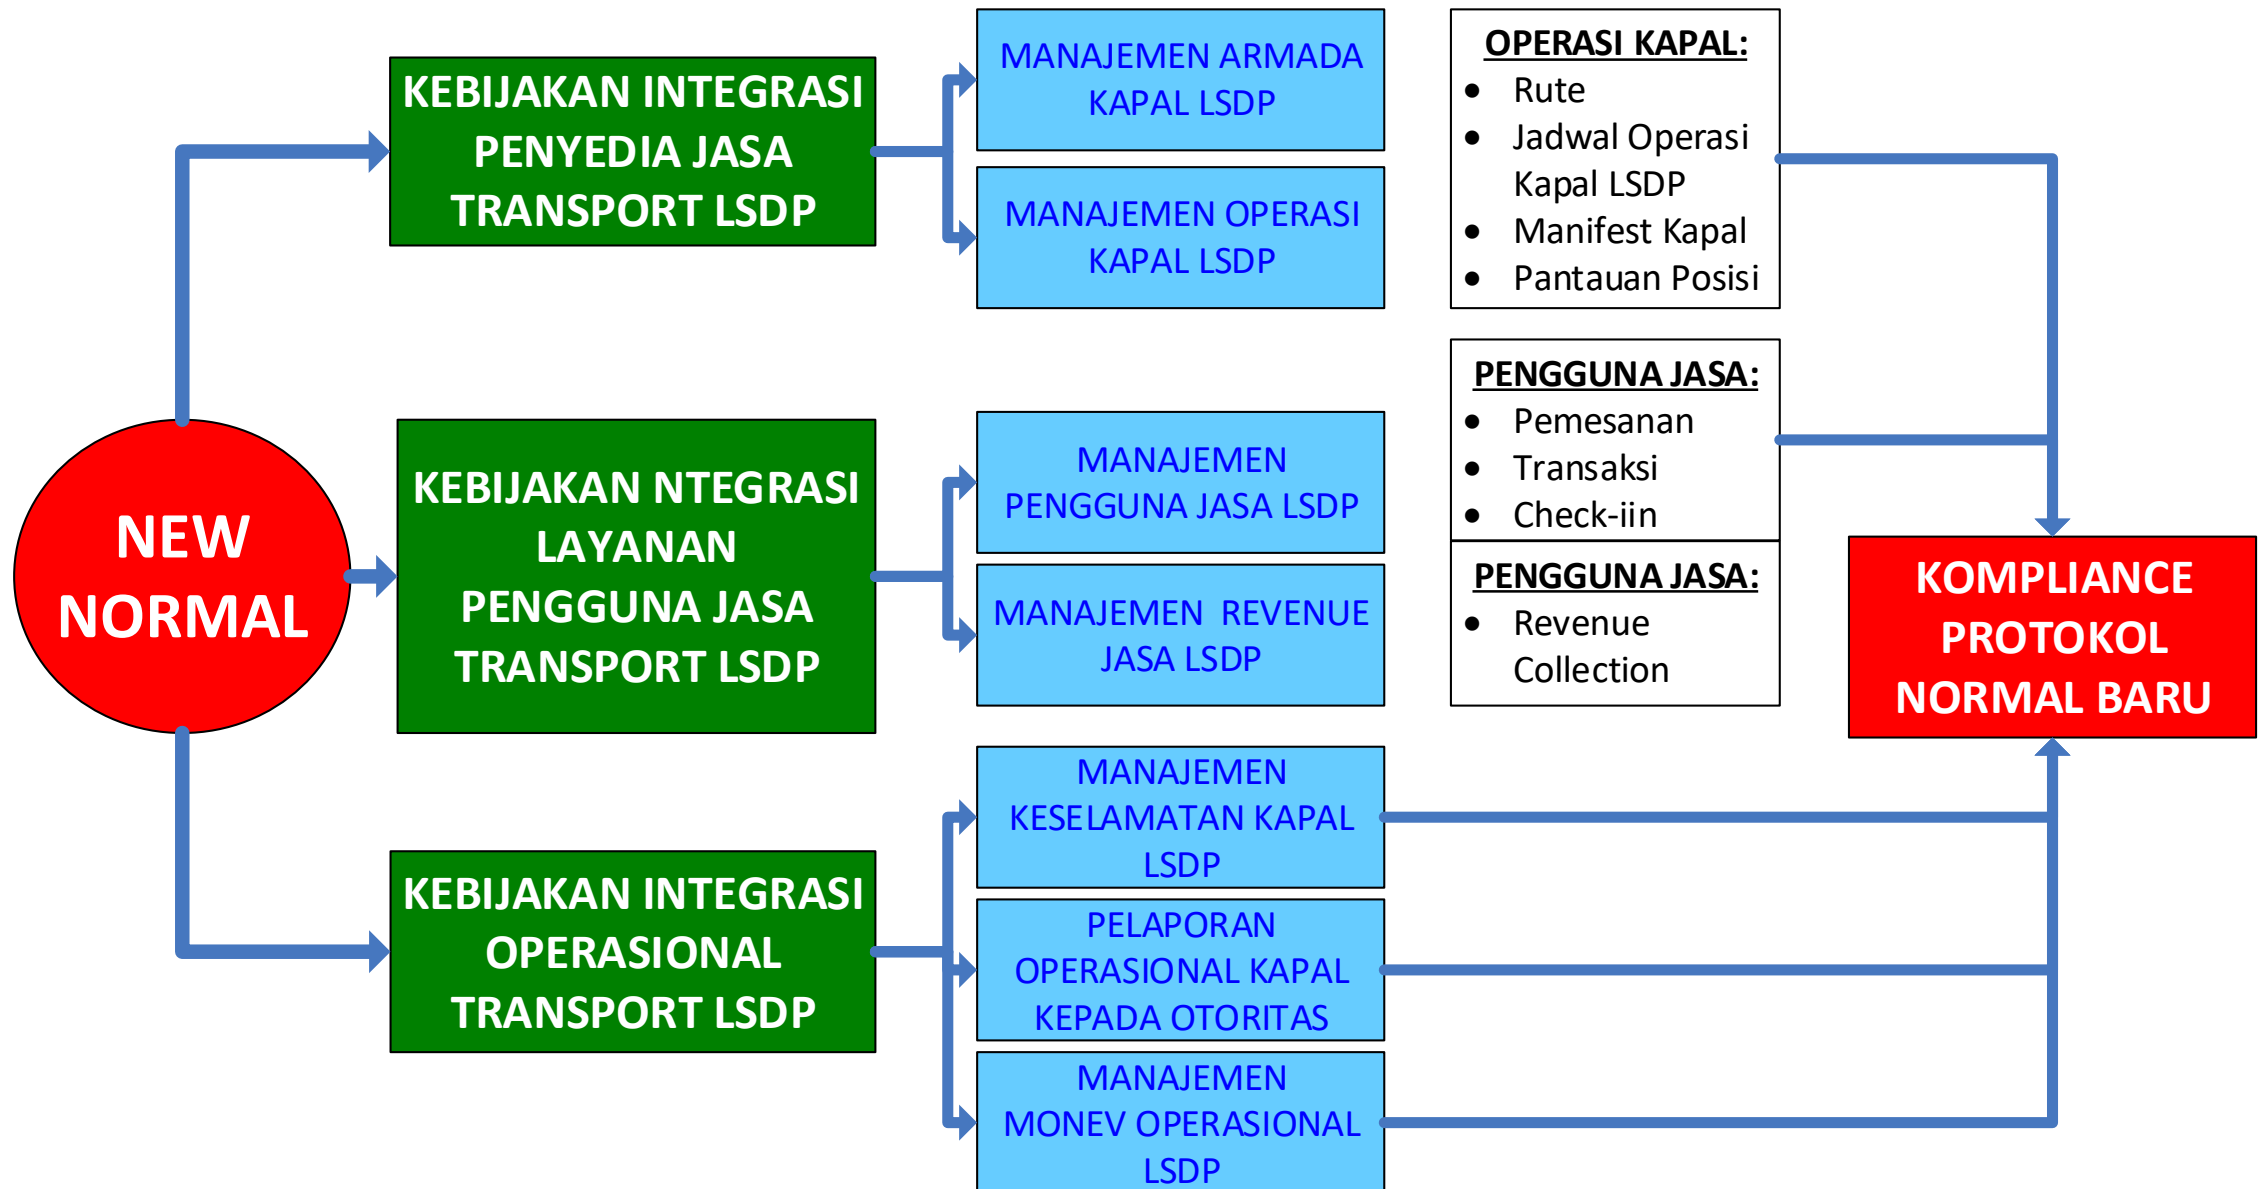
NEW NORMAL

KEBIJAKAN INTEGRASI PENYEDIA JASA TRANSPORT LSDP

MANAJEMEN ARMADA KAPAL LSDP

MANAJEMEN OPERASI KAPAL LSDP

OPERASI KAPAL:
- Rute
- Jadwal Operasi Kapal LSDP
- Manifest Kapal
- Pantauan Posisi

KEBIJAKAN NTEGRASI LAYANAN PENGGUNA JASA TRANSPORT LSDP

MANAJEMEN PENGGUNA JASA LSDP

MANAJEMEN REVENUE JASA LSDP

PENGGUNA JASA:
- Pemesanan
- Transaksi
- Check-iin

PENGGUNA JASA:
- Revenue Collection

KOMPLIANCE PROTOKOL NORMAL BARU

KEBIJAKAN INTEGRASI OPERASIONAL TRANSPORT LSDP

MANAJEMEN KESELAMATAN KAPAL LSDP

PELAPORAN OPERASIONAL KAPAL KEPADA OTORITAS

MANAJEMEN MONEV OPERASIONAL LSDP